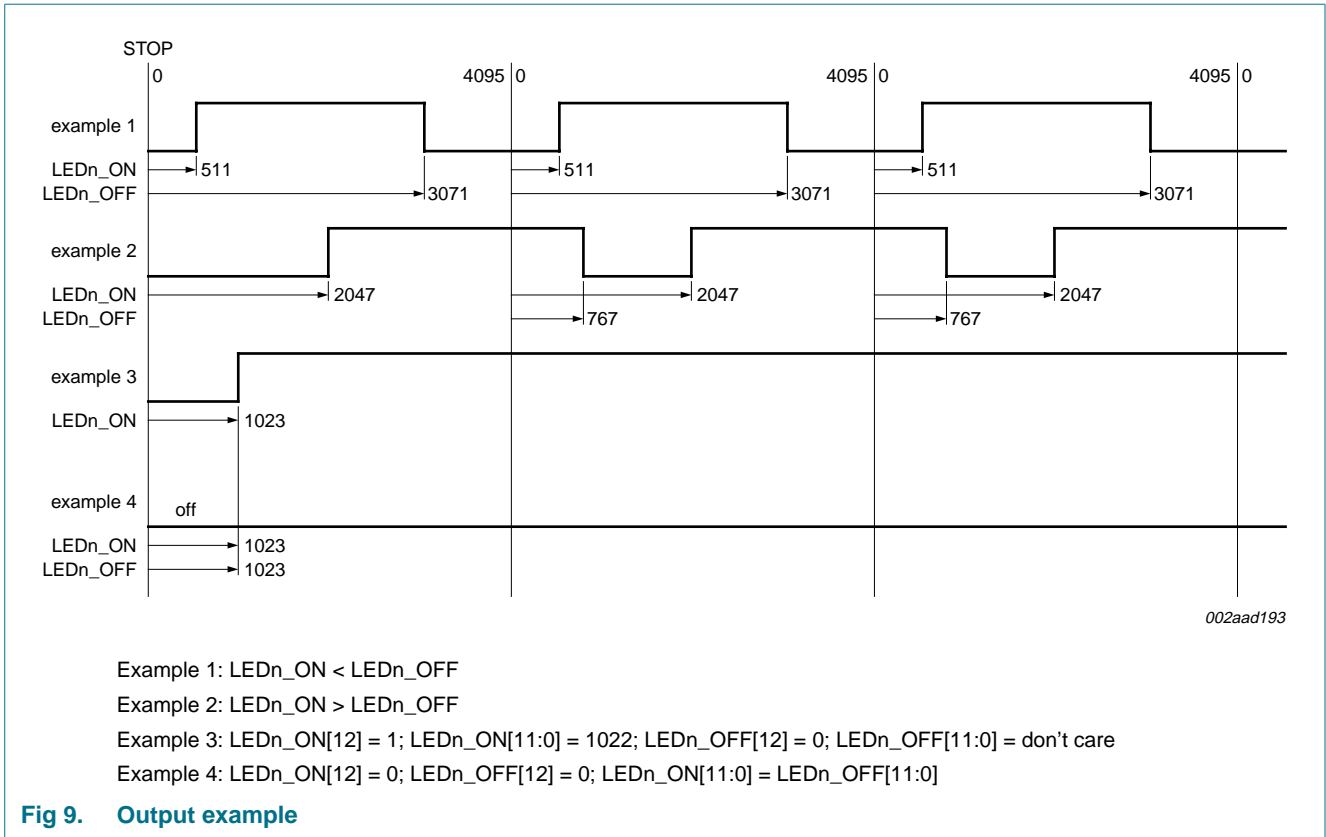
STOP

0 4095 0 4095 0 4095 0

example 1

LEDn_ON 511 511 511

LEDn_OFF 3071 3071 3071

example 2

LEDn_ON 2047 2047 2047

LEDn_OFF 767 767

example 3

LEDn_ON 1023

example 4

off

LEDn_ON 1023

LEDn_OFF 1023

002aad193

Example 1: LEDn_ON < LEDn_OFF

Example 2: LEDn_ON > LEDn_OFF

Example 3: LEDn_ON[12] = 1; LEDn_ON[11:0] = 1022; LEDn_OFF[12] = 0; LEDn_OFF[11:0] = don't care

Example 4: LEDn_ON[12] = 0; LEDn_OFF[12] = 0; LEDn_ON[11:0] = LEDn_OFF[11:0]

Fig 9. Output example